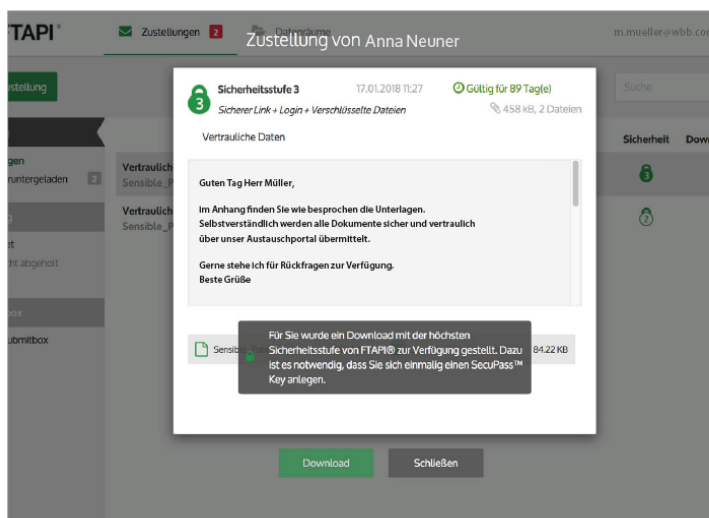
FTAPI® Zustellungen 2 Zustellung von Anna Neuner m.mueller@wbb.co

stellung Suche

Sicherheitsstufe 3 17.01.2018 11:27 Gültig für 89 Tag(e)
Sicherer Link + Login + Verschlüsselte Dateien 458 kB, 2 Dateien

Vertrauliche Daten

Sicherheit Dow

gen
runtergeladen 2

Vertraulich
Sensible_P

Vertraulich
Sensible_P

t
ht abgeholt

box
ubmitbox

Guten Tag Herr Müller,

Im Anhang finden Sie wie besprochen die Unterlagen. Selbstverständlich werden alle Dokumente sicher und vertraulich über unser Austauschportal übermittelt.

Gerne stehe ich für Rückfragen zur Verfügung.
Beste Grüße

Sensible 84.22 KB

Für Sie wurde ein Download mit der höchsten Sicherheitsstufe von FTAPI® zur Verfügung gestellt. Dazu ist es notwendig, dass Sie sich einmalig einen SecuPass™ Key anlegen.

Download Schließen